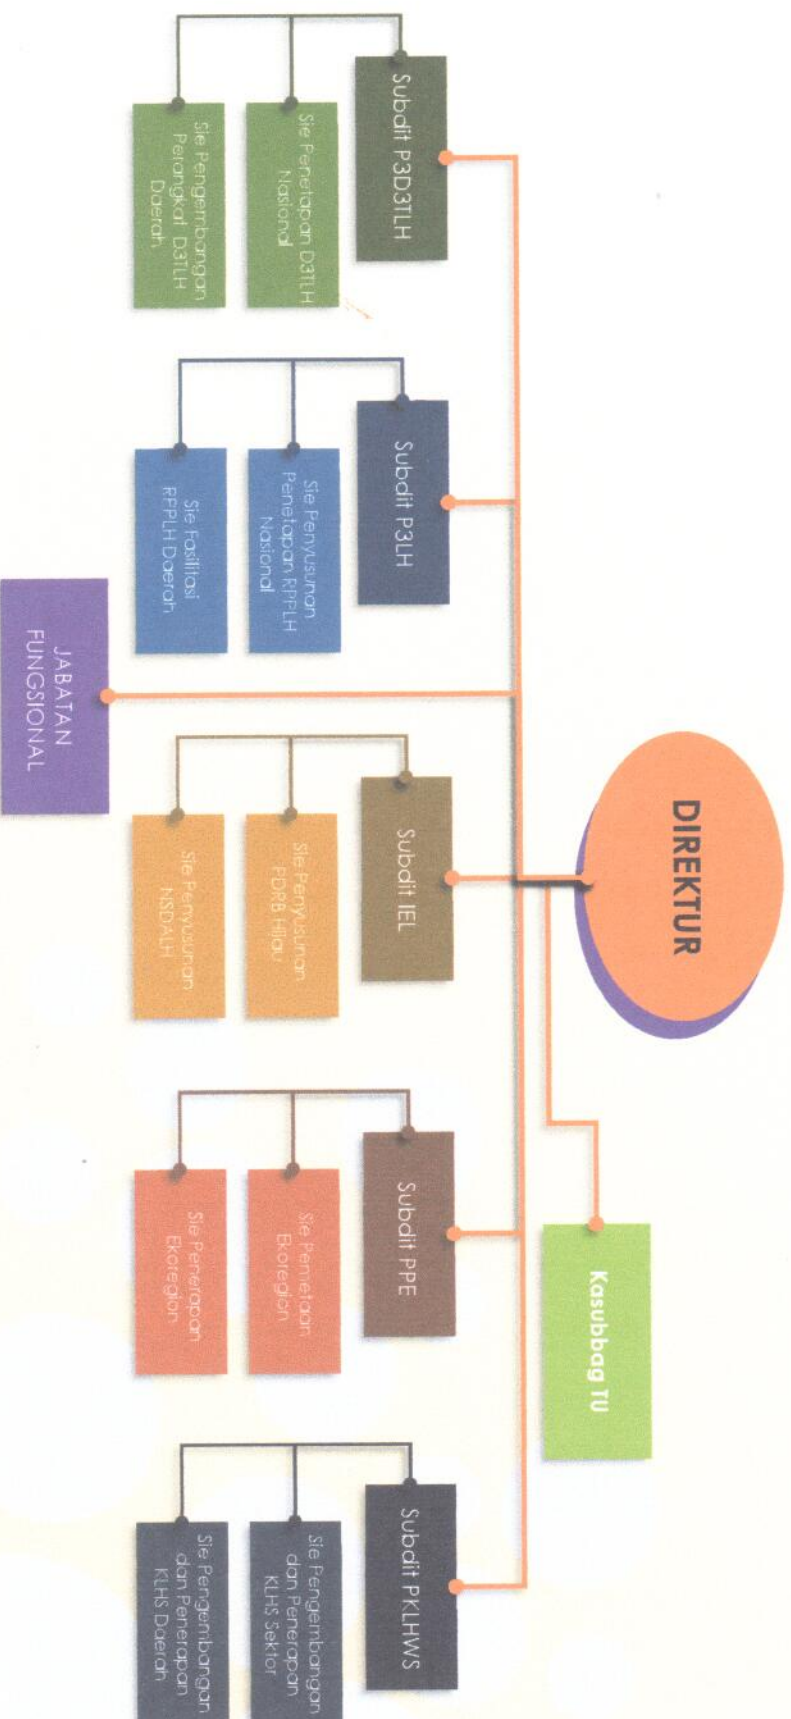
DIREKTUR

Kasubbag TU

JABATAN FUNGSIONAL

Subdit P3D3TLH

Sie Penetapan D3TLH Nasional

Sie Pengembangan Perangkat D3TLH Daerah

Subdit P3LH

Sie Penyusunan Penetapan RPPLH Nasional

Sie Fasilitasi RPPLH Daerah

Subdit IEL

Sie Penyusunan PDRB Hijau

Sie Penyusunan NSDALH

Subdit PPE

Sie Pemetaan Ekoregion

Sie Penerapan Ekoregion

Subdit PKLHWS

Sie Pengembangan dan Penerapan KLHS Sektor

Sie Pengembangan dan Penerapan KLHS Daerah